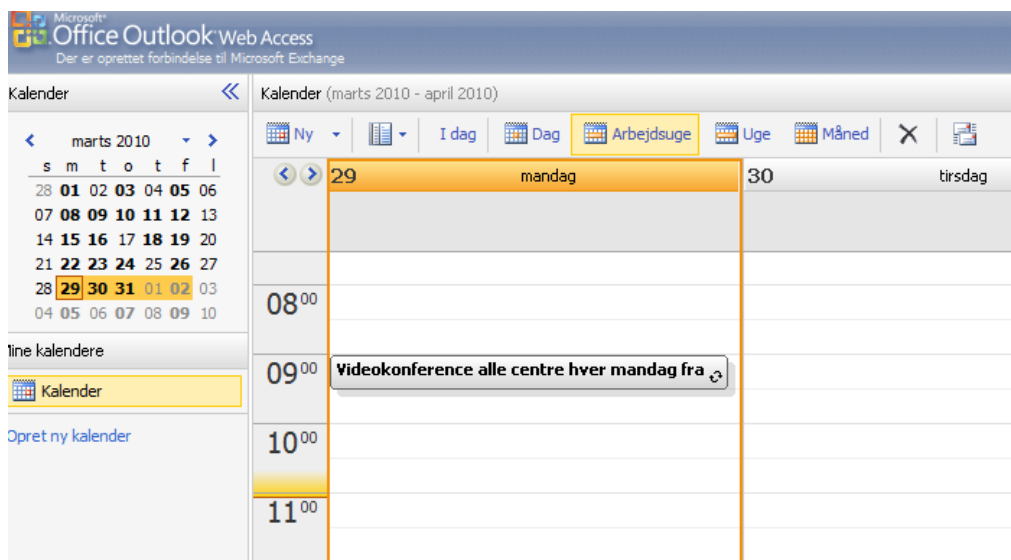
Microsoft® Office Outlook Web Access
Der er oprettet forbindelse til Microsoft Exchange

Kalender «

< marts 2010 >

| s | m | t | o | t | f | l |
|---|---|---|---|---|---|---|
| 28 | 01 | 02 | 03 | 04 | 05 | 06 |
| 07 | 08 | 09 | 10 | 11 | 12 | 13 |
| 14 | 15 | 16 | 17 | 18 | 19 | 20 |
| 21 | 22 | 23 | 24 | 25 | 26 | 27 |
| 28 | 29 | 30 | 31 | 01 | 02 | 03 |
| 04 | 05 | 06 | 07 | 08 | 09 | 10 |

line kalendere

Kalender

Opret ny kalender

Kalender (marts 2010 - april 2010)

Ny I dag Dag Arbejdsuge Uge Måned

29 mandag
30 tirsdag

$08^{00}$
$09^{00}$
$10^{00}$
$11^{00}$

Videokonference alle centre hver mandag fra